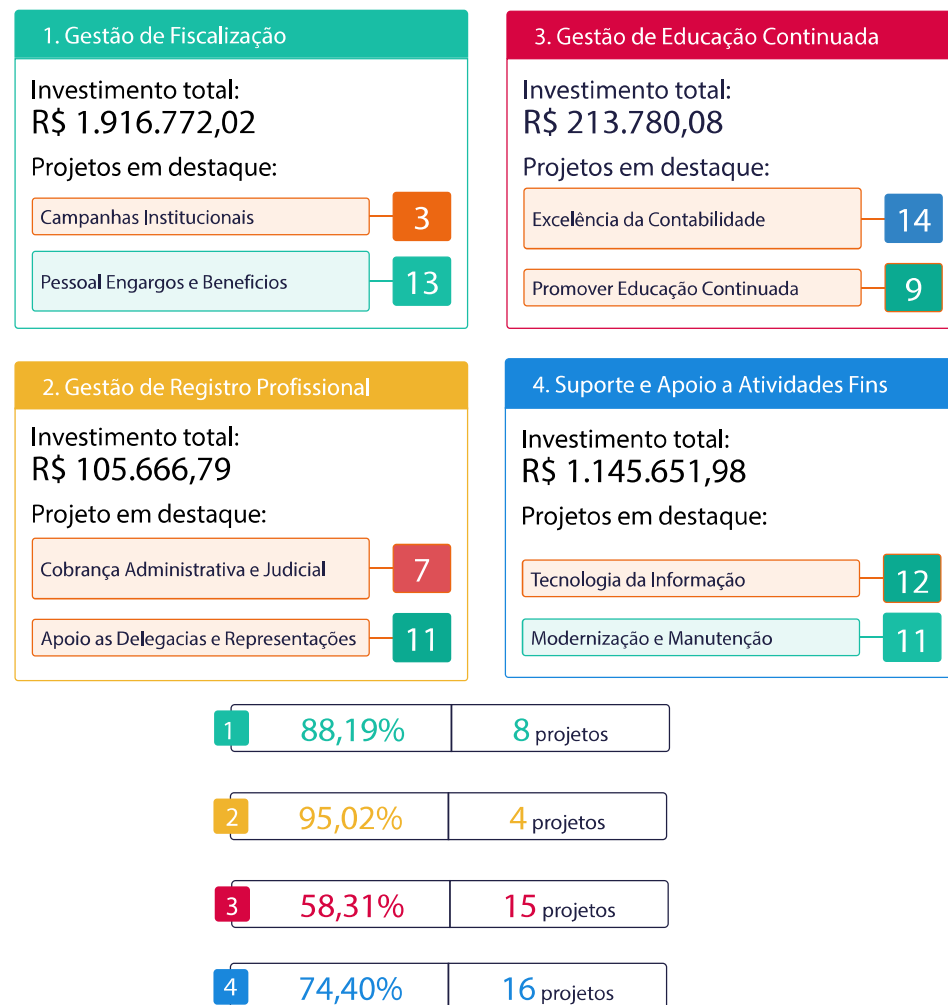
1. Gestão de Fiscalização

Investimento total:
R$ 1.916.772,02

Projetos em destaque:

Campanhas Institucionais 3

Pessoal Engargos e Beneficios 13

3. Gestão de Educação Continuada

Investimento total:
R$ 213.780,08

Projetos em destaque:

Excelência da Contabilidade 14

Promover Educação Continuada 9

2. Gestão de Registro Profissional

Investimento total:
R$ 105.666,79

Projeto em destaque:

Cobrança Administrativa e Judicial 7

Apoio as Delegacias e Representações 11

4. Suporte e Apoio a Atividades Fins

Investimento total:
R$ 1.145.651,98

Projetos em destaque:

Tecnologia da Informação 12

Modernização e Manutenção 11

| | | |
|---|---|---|
| 1 | 88,19% | 8 projetos |
| 2 | 95,02% | 4 projetos |
| 3 | 58,31% | 15 projetos |
| 4 | 74,40% | 16 projetos |